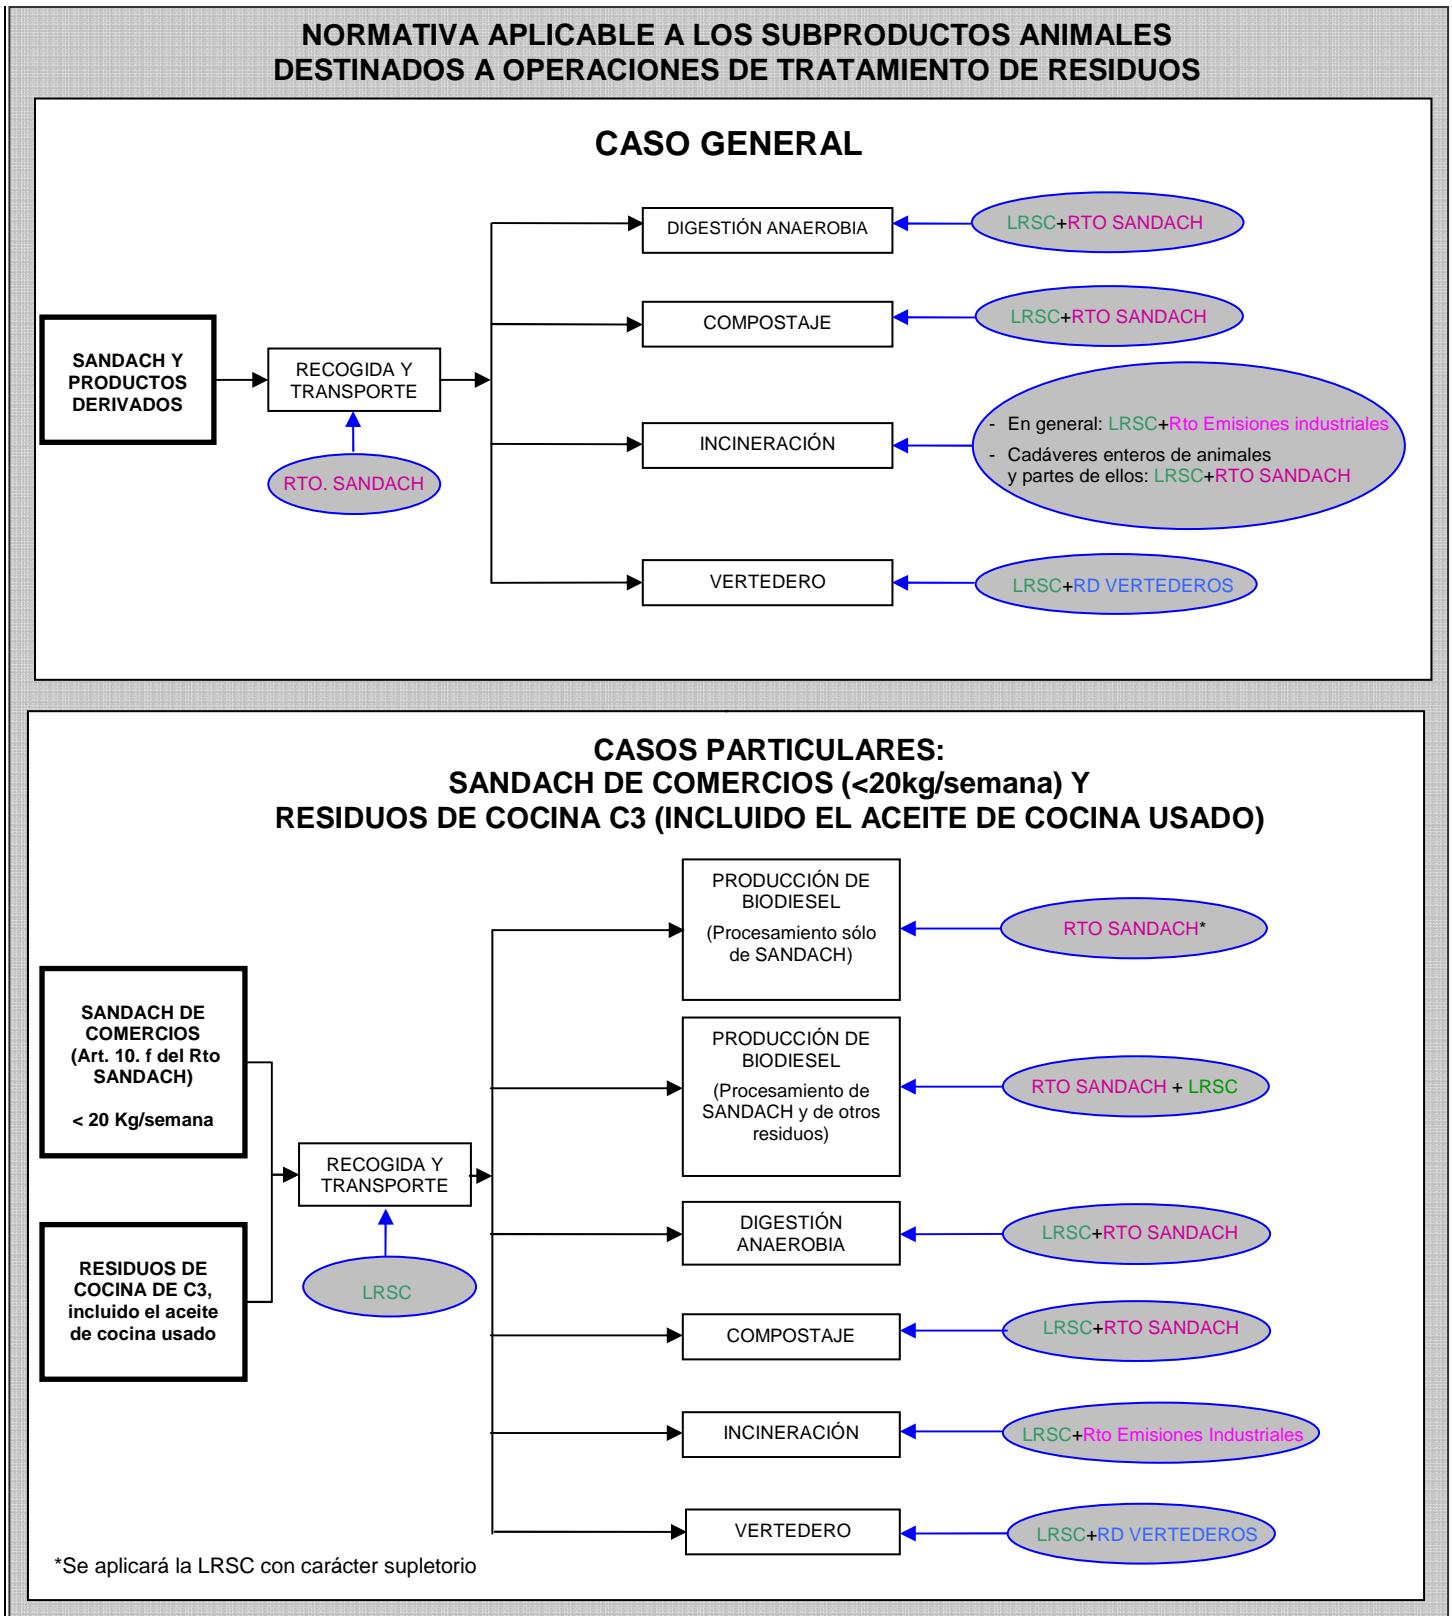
NORMATIVA APLICABLE A LOS SUBPRODUCTOS ANIMALES DESTINADOS A OPERACIONES DE TRATAMIENTO DE RESIDUOS

CASO GENERAL

SANDACH Y PRODUCTOS DERIVADOS

RECOGIDA Y TRANSPORTE

RTO. SANDACH

DIGESTIÓN ANAEROBIA

LRSC+RTO SANDACH

COMPOSTAJE

LRSC+RTO SANDACH

INCINERACIÓN

- En general: LRSC+Rto Emisiones industriales
- Cadáveres enteros de animales y partes de ellos: LRSC+RTO SANDACH

VERTEDERO

LRSC+RD VERTEDEROS

CASOS PARTICULARES:
SANDACH DE COMERCIOS (<20kg/semana) Y
RESIDUOS DE COCINA C3 (INCLUIDO EL ACEITE DE COCINA USADO)

SANDACH DE COMERCIOS (Art. 10. f del Rto SANDACH)

< 20 Kg/semana

RESIDUOS DE COCINA DE C3, incluido el aceite de cocina usado

RECOGIDA Y TRANSPORTE

LRSC

PRODUCCIÓN DE BIODIESEL (Procesamiento sólo de SANDACH)

RTO SANDACH*

PRODUCCIÓN DE BIODIESEL (Procesamiento de SANDACH y de otros residuos)

RTO SANDACH + LRSC

DIGESTIÓN ANAEROBIA

LRSC+RTO SANDACH

COMPOSTAJE

LRSC+RTO SANDACH

INCINERACIÓN

LRSC+Rto Emisiones Industriales

VERTEDERO

LRSC+RD VERTEDEROS

*Se aplicará la LRSC con carácter supletorio